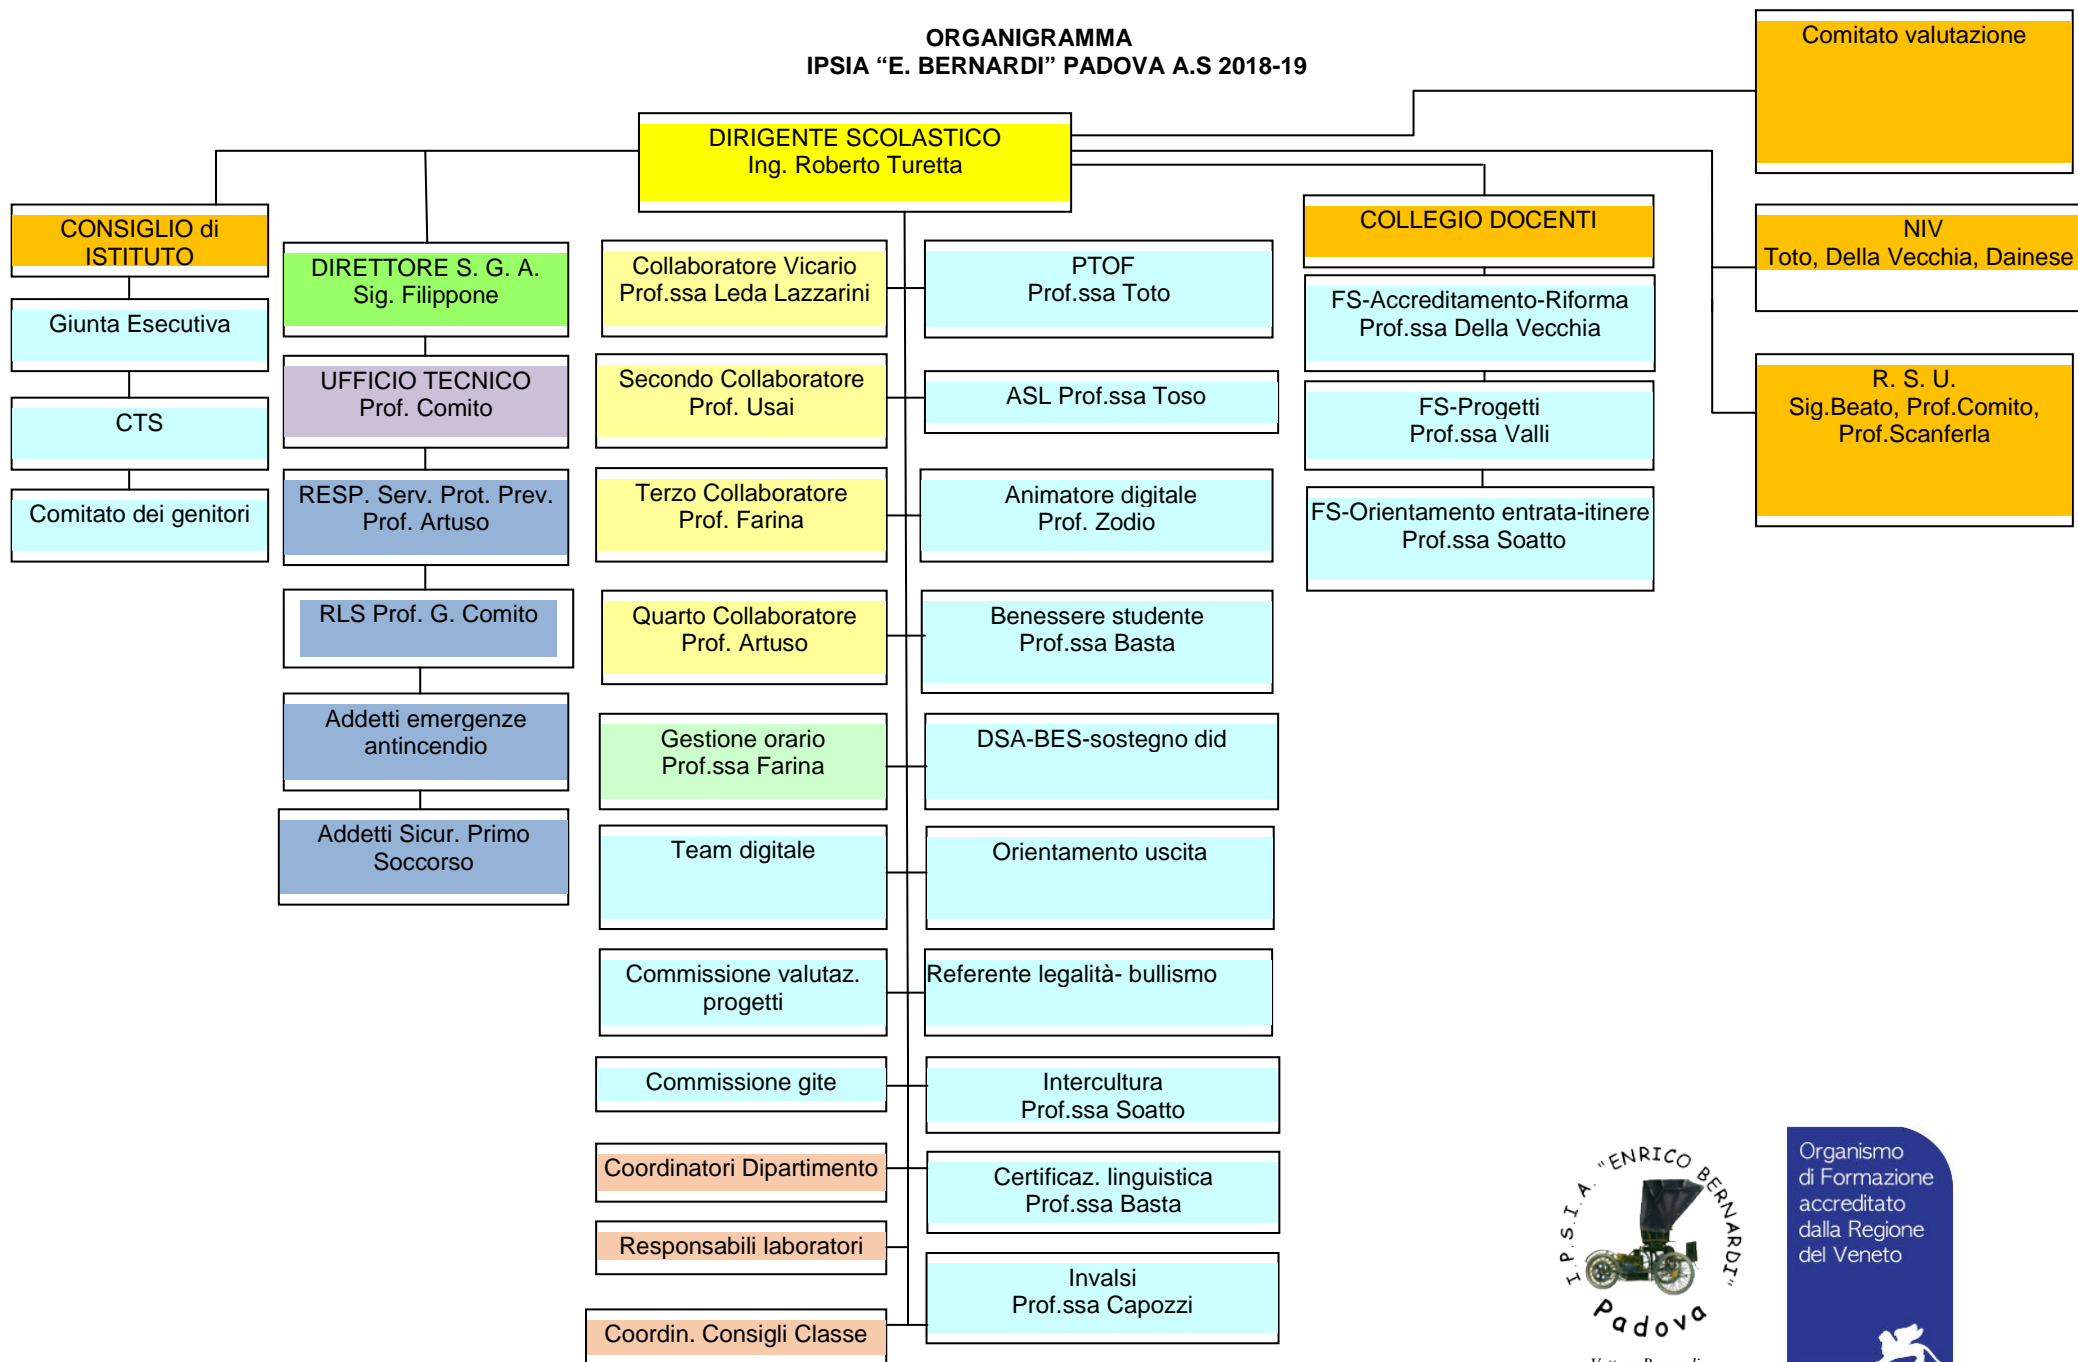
ORGANIGRAMMA
IPSIA “E. BERNARDI” PADOVA A.S 2018-19

Comitato valutazione

DIRIGENTE SCOLASTICO
Ing. Roberto Turetta

CONSIGLIO di ISTITUTO

Giunta Esecutiva

CTS

Comitato dei genitori

DIRETTORE S. G. A.
Sig. Filippone

UFFICIO TECNICO
Prof. Comito

RESP. Serv. Prot. Prev.
Prof. Artuso

RLS Prof. G. Comito

Addetti emergenze antincendio

Addetti Sicur. Primo Soccorso

Collaboratore Vicario
Prof.ssa Leda Lazzarini

Secondo Collaboratore
Prof. Usai

Terzo Collaboratore
Prof. Farina

Quarto Collaboratore
Prof. Artuso

Gestione orario
Prof.ssa Farina

Team digitale

Commissione valutaz. progetti

Commissione gite

Coordinatori Dipartimento

Responsabili laboratori

Coordin. Consigli Classe

PTOF
Prof.ssa Toto

ASL Prof.ssa Toso

Animatore digitale
Prof. Zodio

Benessere studente
Prof.ssa Basta

DSA-BES-sostegno did

Orientamento uscita

Referente legalità- bullismo

Intercultura
Prof.ssa Soatto

Certificaz. linguistica
Prof.ssa Basta

Invalsi
Prof.ssa Capozzi

COLLEGIO DOCENTI

FS-Accreditamento-Riforma
Prof.ssa Della Vecchia

FS-Progetti
Prof.ssa Valli

FS-Orientamento entrata-itinere
Prof.ssa Soatto

NIV
Toto, Della Vecchia, Dainese

R. S. U.
Sig.Beato, Prof.Comito, Prof.Scanferla

I.P.S.I.A. “ENRICO BERNARDI” Padova

Organismo di Formazione accreditato dalla Regione del Veneto